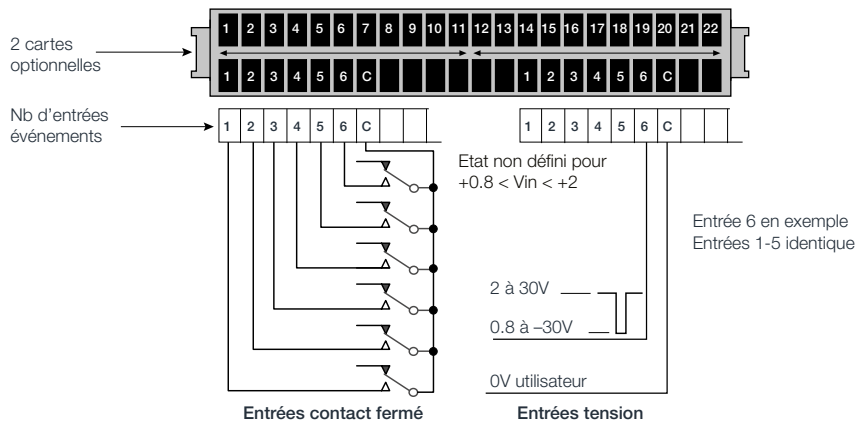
1 2 3 4 5 6 7 8 9 10 11 12 13 14 15 16 17 18 19 20 21 22

2 cartes optionnelles

1 2 3 4 5 6 C

1 2 3 4 5 6 C

Nb d'entrées événements

1 2 3 4 5 6 C

1 2 3 4 5 6 C

Etat non défini pour +0.8 < Vin < +2

Entrée 6 en exemple
Entrées 1-5 identique

2 à 30V

0.8 à –30V

0V utilisateur

Entrées contact fermé

Entrées tension